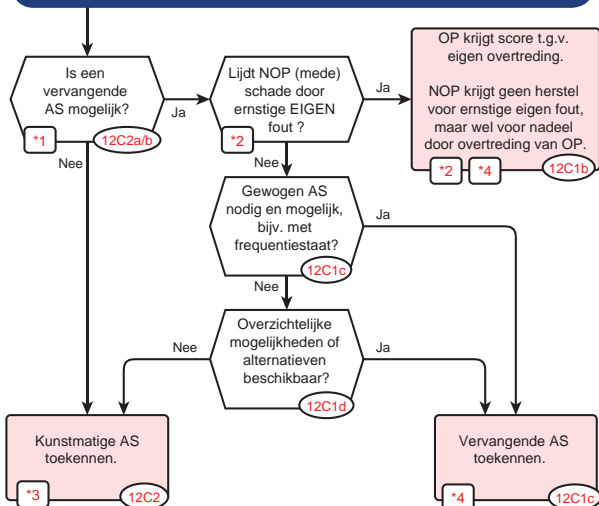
Is een vervangende AS mogelijk?

*1

12C2a/b

Ja

Nee

Lijdt NOP (mede) schade door ernstige EIGEN fout ?

*2

Ja

Nee

OP krijgt score t.g.v. eigen overtreding.

NOP krijgt geen herstel voor ernstige eigen fout, maar wel voor nadeel door overtreding van OP.

*2

*4

12C1b

Gewogen AS nodig en mogelijk, bijv. met frequentiestaat?

12C1c

Ja

Nee

Overzichtelijke mogelijkheden of alternatieven beschikbaar?

12C1d

Nee

Ja

Kunstmatige AS toekennen.

*3

12C2

Vervangende AS toekennen.

*4

12C1c